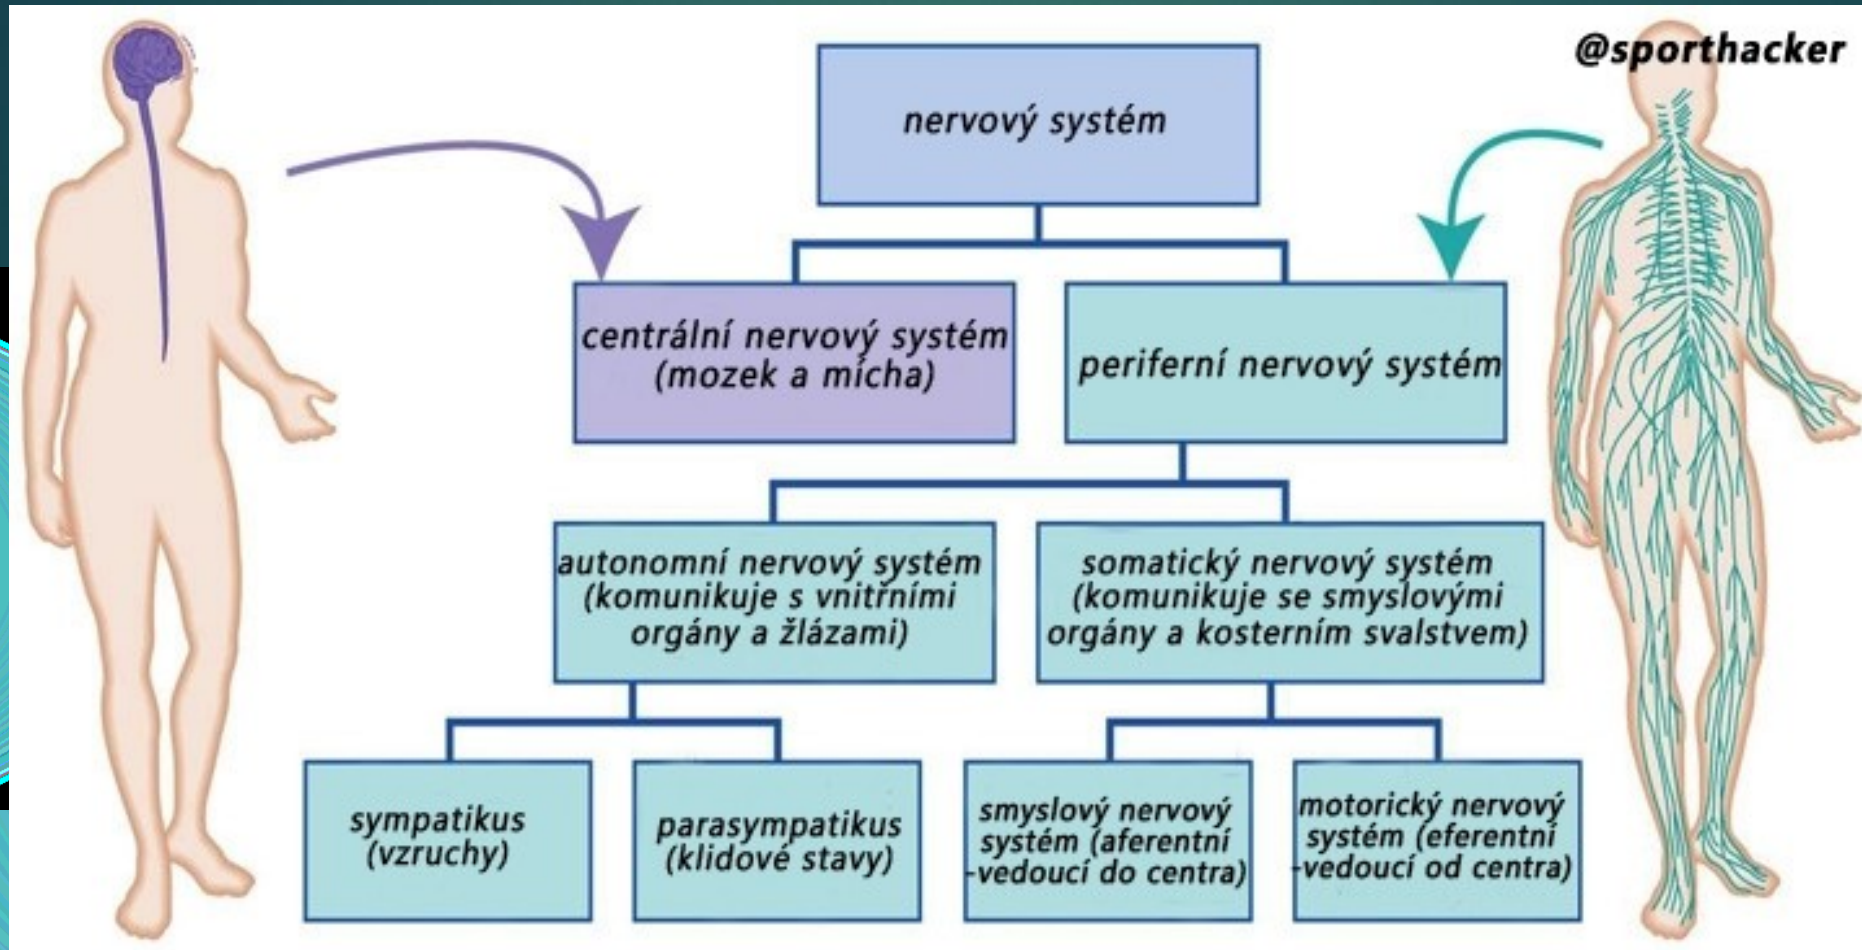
@sporthacker

nervový systém

centrální nervový systém (mozek a mícha)

periferní nervový systém

autonomní nervový systém (komunikuje s vnitřními orgány a žlázami)

somatický nervový systém (komunikuje se smyslovými orgány a kosterním svalstvem)

sympatikus (vzruchy)

parasympatikus (klidové stavy)

smyslový nervový systém (aferentní -vedoucí do centra)

motorický nervový systém (eferentní -vedoucí od centra)